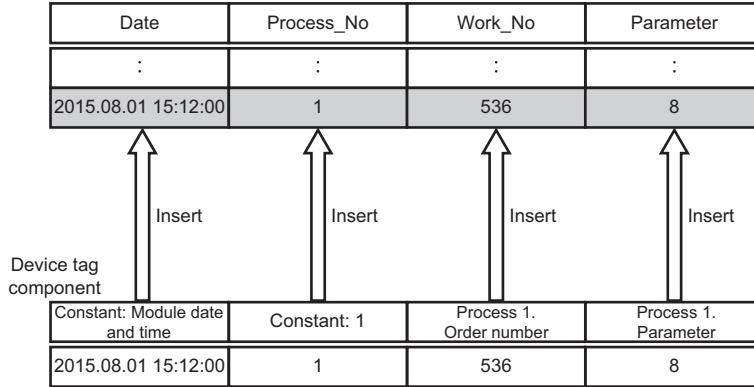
| Date | Process_No | Work_No | Parameter |
|---|---|---|---|
| : | : | : | : |
| 2015.08.01 15:12:00 | 1 | 536 | 8 |

Insert

Insert

Insert

Insert

Device tag component

| Constant: Module date and time | Constant: 1 | Process 1. Order number | Process 1. Parameter |
|---|---|---|---|
| 2015.08.01 15:12:00 | 1 | 536 | 8 |